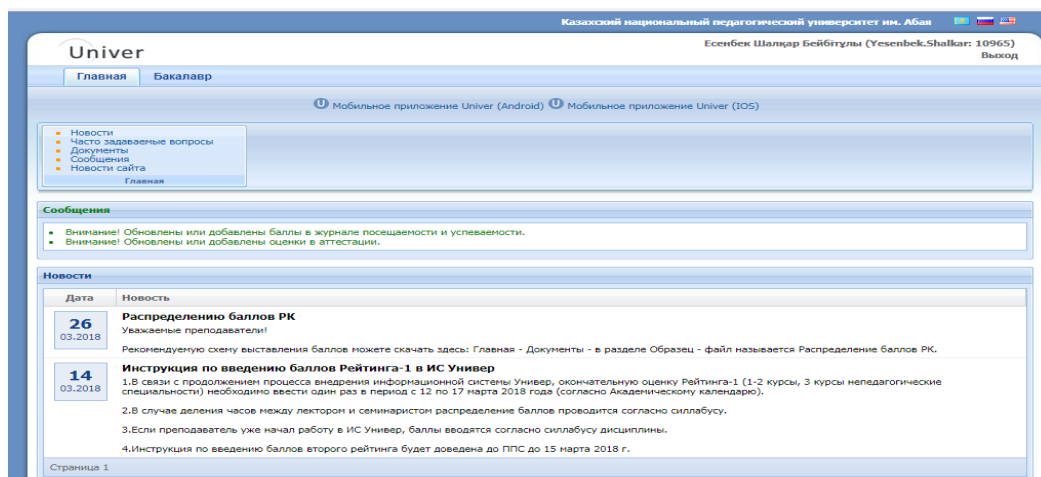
Казахский национальный педагогический университет им. Абая

Univer

Есенбек Шалқар Бейбітұлы (Yesenbek.Shalkar: 10965)
Выход

Главная | Бакалавр

Мобильное приложение Univer (Android) Мобильное приложение Univer (IOS)

- Новости
- Часто задаваемые вопросы
- Документы
- Сообщения
- Новости сайта

Главная

Сообщения

- Внимание! Обновлены или добавлены баллы в журнале посещаемости и успеваемости.
- Внимание! Обновлены или добавлены оценки в аттестации.

Новости

| Дата | Новость |
|---|---|
| 26 03.2018 | **Распределению баллов РК** Уважаемые преподаватели! Рекомендуемую схему выставления баллов можете скачать здесь: Главная - Документы - в разделе Образец - файл называется Распределение баллов РК. |
| 14 03.2018 | **Инструкция по введению баллов Рейтинга-1 в ИС Универ** 1.В связи с продолжением процесса внедрения информационной системы Универ, окончательную оценку Рейтинга-1 (1-2 курсы, 3 курсы непедагогические специальности) необходимо ввести один раз в период с 12 по 17 марта 2018 года (согласно Академическому календарю). 2.В случае деления часов между лектором и семинаристом распределение баллов проводится согласно силлабусу. 3.Если преподаватель уже начал работу в ИС Универ, баллы вводятся согласно силлабусу дисциплины. 4.Инструкция по введению баллов второго рейтинга будет доведена до ППС до 15 марта 2018 г. |

Страница 1